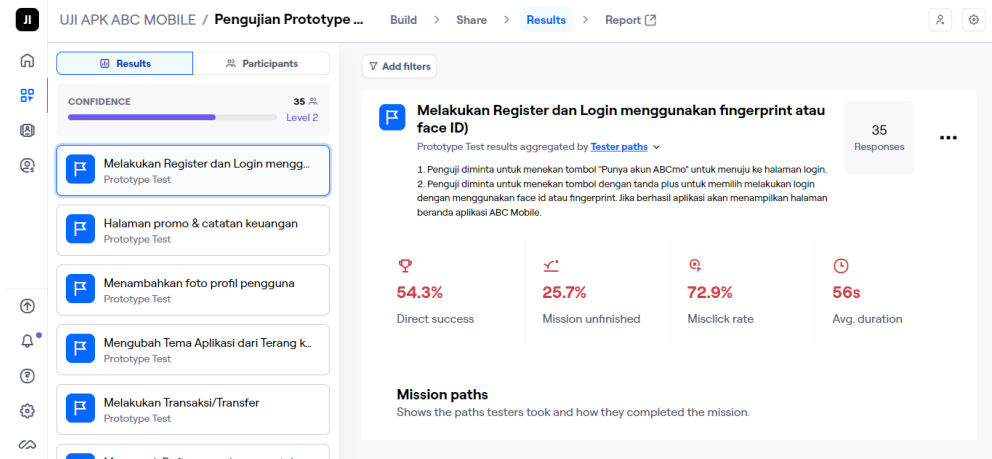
JI

UJI APK ABC MOBILE / Pengujian Prototype ...

Build > Share > Results > Report

Results | Participants

CONFIDENCE
35
Level 2

Melakukan Register dan Login mengg...
Prototype Test

Halaman promo & catatan keuangan
Prototype Test

Menambahkan foto profil pengguna
Prototype Test

Mengubah Tema Aplikasi dari Terang k...
Prototype Test

Melakukan Transaksi/Transfer
Prototype Test

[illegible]

Add filters

Melakukan Register dan Login menggunakan fingerprint atau face ID)
Prototype Test results aggregated by Tester paths

35
Responses

1. Penguji diminta untuk menekan tombol "Punya akun ABCmo" untuk menuju ke halaman login.
2. Penguji diminta untuk menekan tombol dengan tanda plus untuk memilih melakukan login dengan menggunakan face id atau fingerprint. Jika berhasil aplikasi akan menampilkan halaman beranda aplikasi ABC Mobile.

54.3%
Direct success

25.7%
Mission unfinished

72.9%
Misclick rate

56s
Avg. duration

Mission paths
Shows the paths testers took and how they completed the mission.